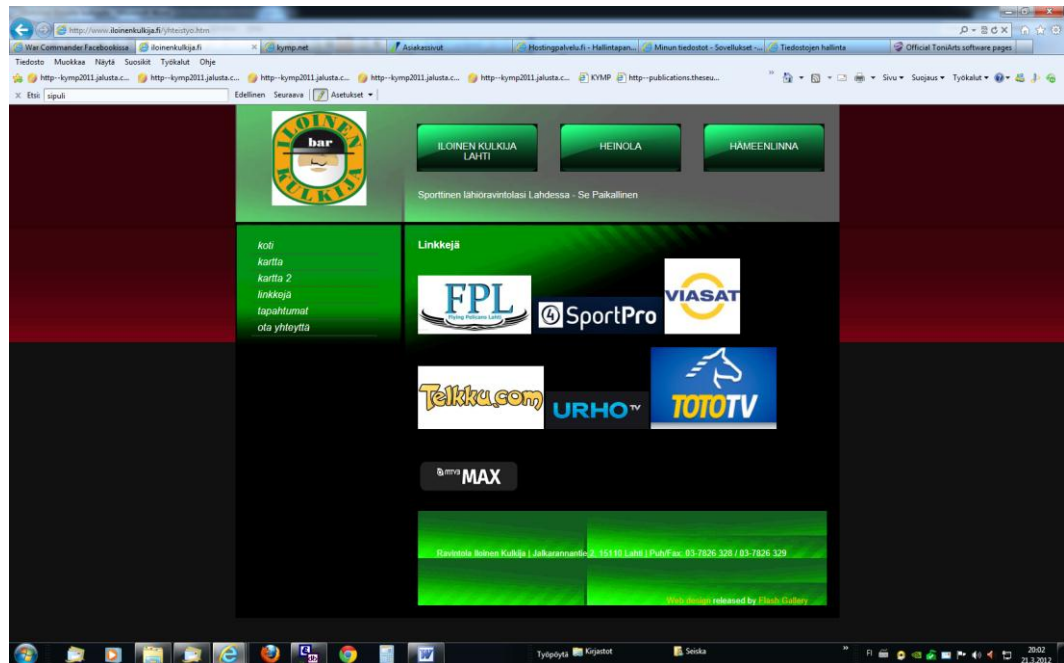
http://www.iloinenkulkija.fi/yhteistyo.htm

War Commander Facebookissa | iloinenkulkija.fi | kymp.net | Asiakassivut | Hostingpalvelu.fi - Hallintapan... | Minun tiedostot - Sovellukset -... | Tiedostojen hallinta | Official ToniArts software pages

Tiedosto Muokkaa Näytä Suosikit Työkalut Ohje

http--kymp2011.jalusta.c... http--kymp2011.jalusta.c... http--kymp2011.jalusta.c... http--kymp2011.jalusta.c... http--kymp2011.jalusta.c... KYMP http--publications.theseu...

Sivu ▾ Suojaus ▾ Työkalut ▾

× Etsi: sipuli Edellinen Seuraava Asetukset ▾

ILOINEN bar KULKIJA

ILOINEN KULKIJA LAHTI

HEINOLA

HÄMEENLINNA

Sporttinen lähiöravintolasi Lahdessa - Se Paikallinen

koti
kartta
kartta 2
linkkejä
tapahtumat
ota yhteyttä

Linkkejä

FPL Flying Pelicans Lahti

SportPro

VIASAT

Telkku.com

URHO TV

TOTOTV

MAX

Ravintola Iloinen Kulkija | Jalkarannantie 2, 15110 Lahti | Puh/Fax: 03-7826 328 / 03-7826 329

Web design released by Flash Gallery

Työpöytä Kirjastot Seiska

FI 20:02 21.3.2012